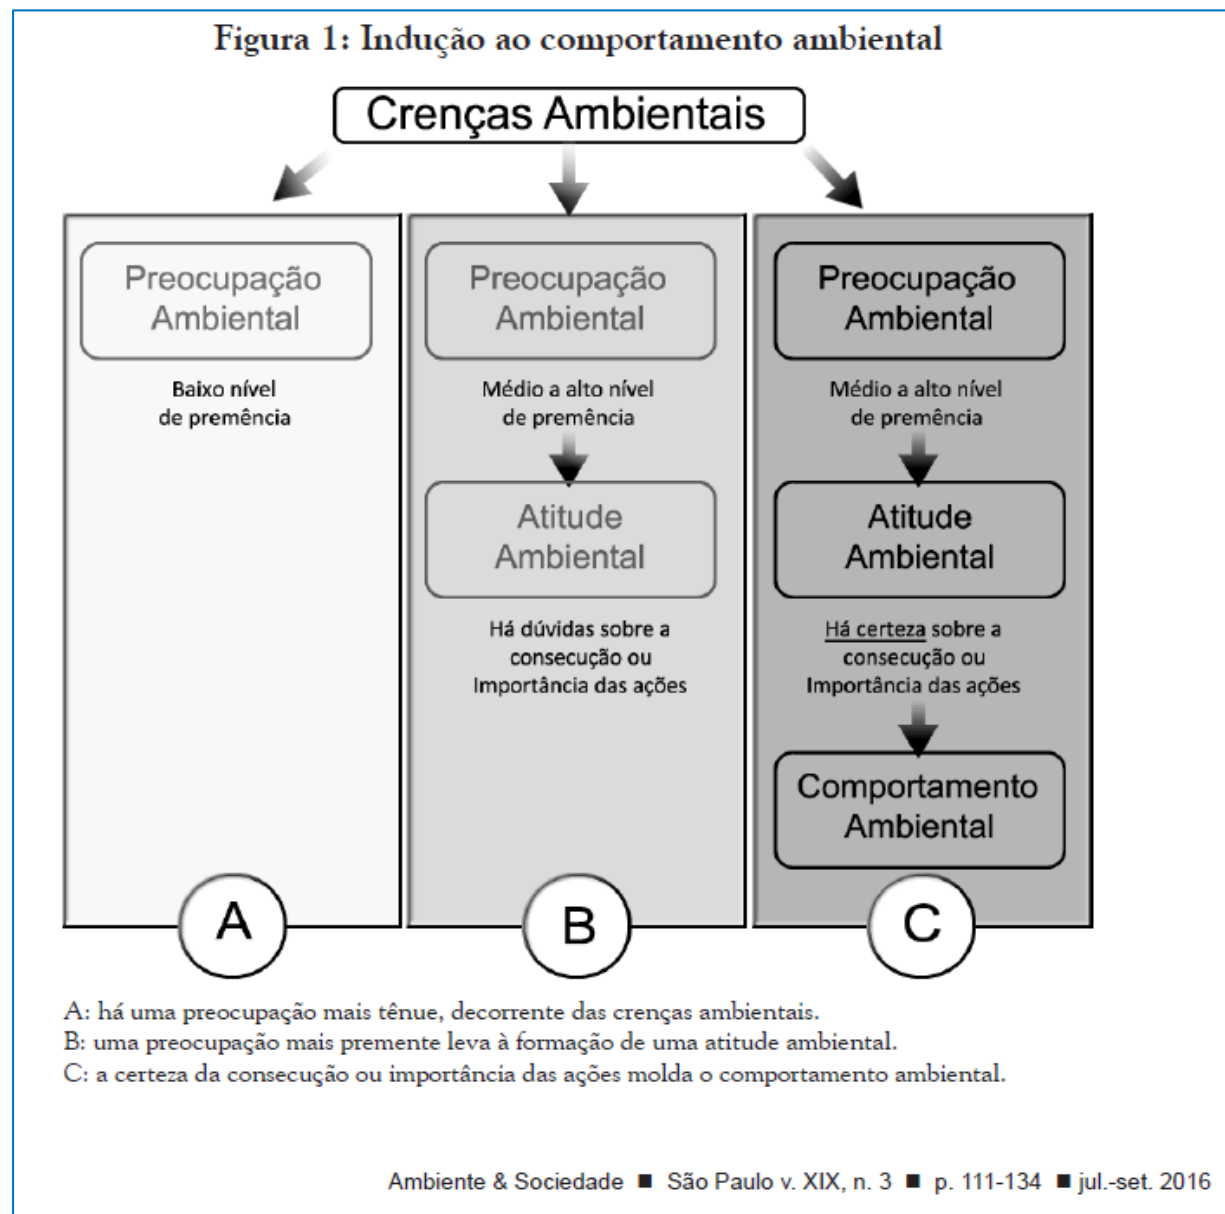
Figura 1: Indução ao comportamento ambiental

Crenças Ambientais

Preocupação Ambiental

Baixo nível de premência

A

Preocupação Ambiental

Médio a alto nível de premência

Atitude Ambiental

Há dúvidas sobre a consecução ou Importância das ações

B

Preocupação Ambiental

Médio a alto nível de premência

Atitude Ambiental

Há certeza sobre a consecução ou Importância das ações

Comportamento Ambiental

C

A: há uma preocupação mais tênue, decorrente das crenças ambientais.
B: uma preocupação mais premente leva à formação de uma atitude ambiental.
C: a certeza da consecução ou importância das ações molda o comportamento ambiental.

Ambiente & Sociedade ■ São Paulo v. XIX, n. 3 ■ p. 111-134 ■ jul.-set. 2016